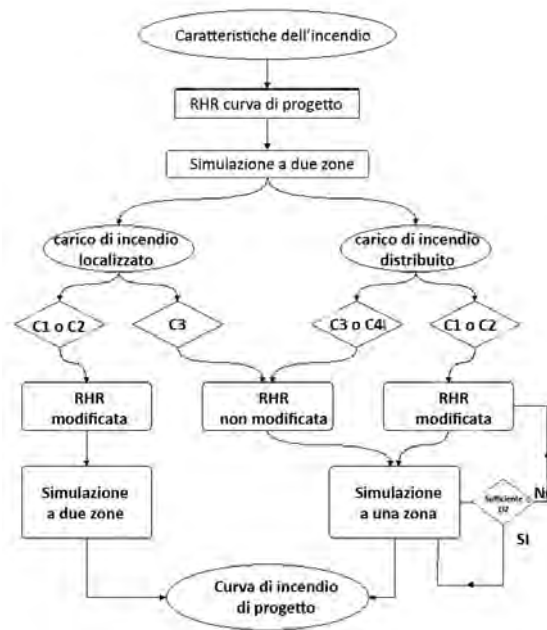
Caratteristiche dell'incendio

RHR curva di progetto

Simulazione a due zone

carico di incendio localizzato

carico di incendio distribuito

C1 o C2

C3

C3 o C4

C1 o C2

RHR modificata

RHR non modificata

RHR modificata

Simulazione a due zone

Simulazione a una zona

Sufficiente O2

NO

SI

Curva di incendio di progetto